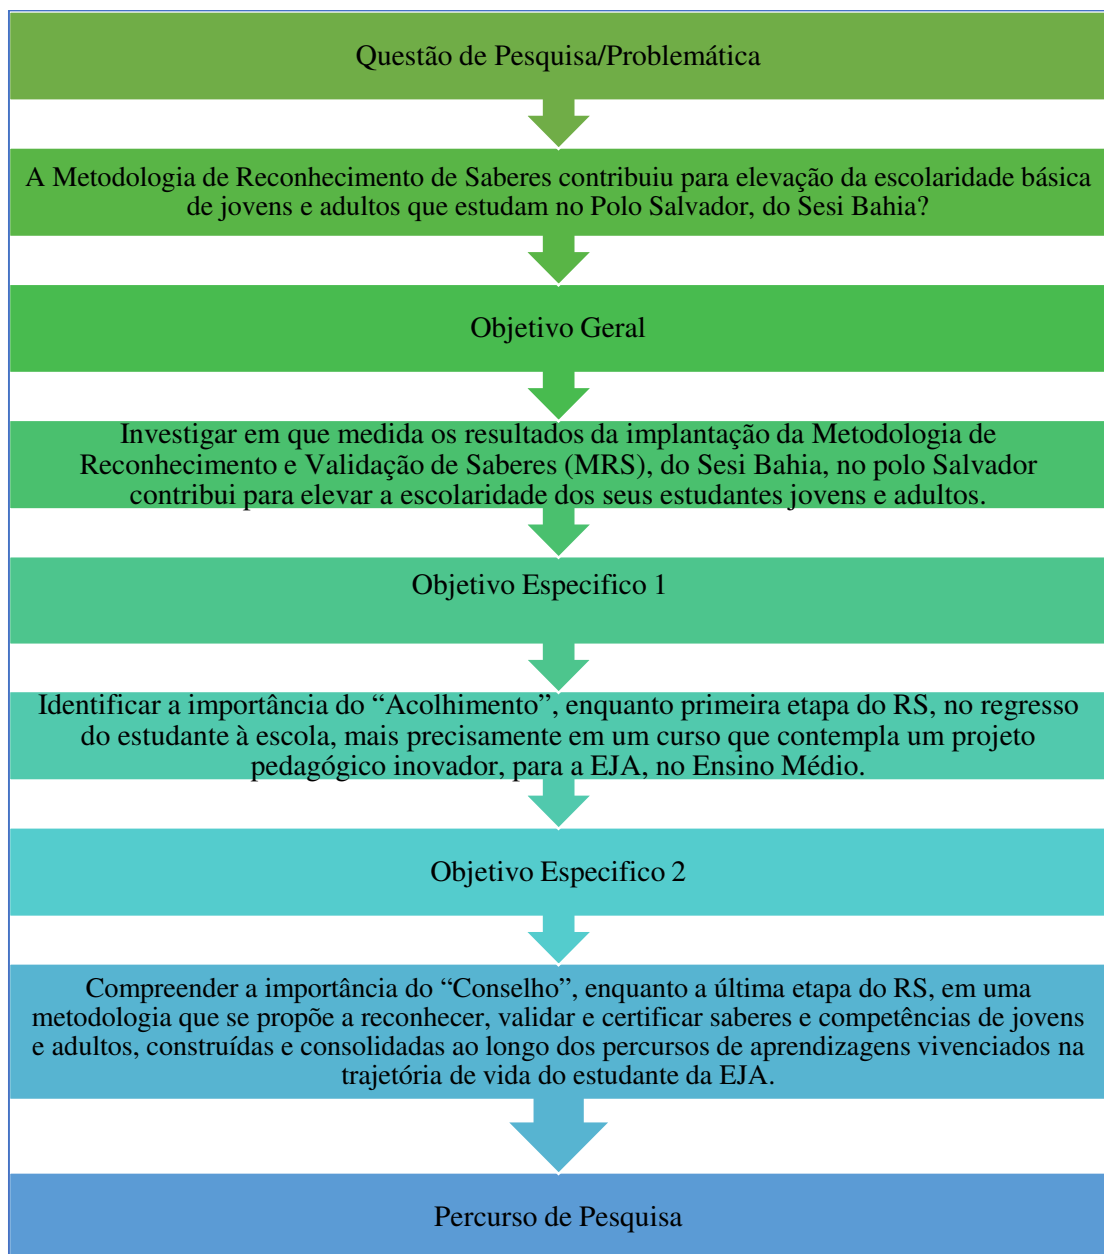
Questão de Pesquisa/Problemática

A Metodologia de Reconhecimento de Saberes contribuiu para elevação da escolaridade básica de jovens e adultos que estudam no Polo Salvador, do Sesi Bahia?

Objetivo Geral

Investigar em que medida os resultados da implantação da Metodologia de Reconhecimento e Validação de Saberes (MRS), do Sesi Bahia, no polo Salvador contribui para elevar a escolaridade dos seus estudantes jovens e adultos.

Objetivo Especifico 1

Identificar a importância do "Acolhimento", enquanto primeira etapa do RS, no regresso do estudante à escola, mais precisamente em um curso que contempla um projeto pedagógico inovador, para a EJA, no Ensino Médio.

Objetivo Especifico 2

Compreender a importância do "Conselho", enquanto a última etapa do RS, em uma metodologia que se propõe a reconhecer, validar e certificar saberes e competências de jovens e adultos, construídas e consolidadas ao longo dos percursos de aprendizagens vivenciados na trajetória de vida do estudante da EJA.

Percurso de Pesquisa